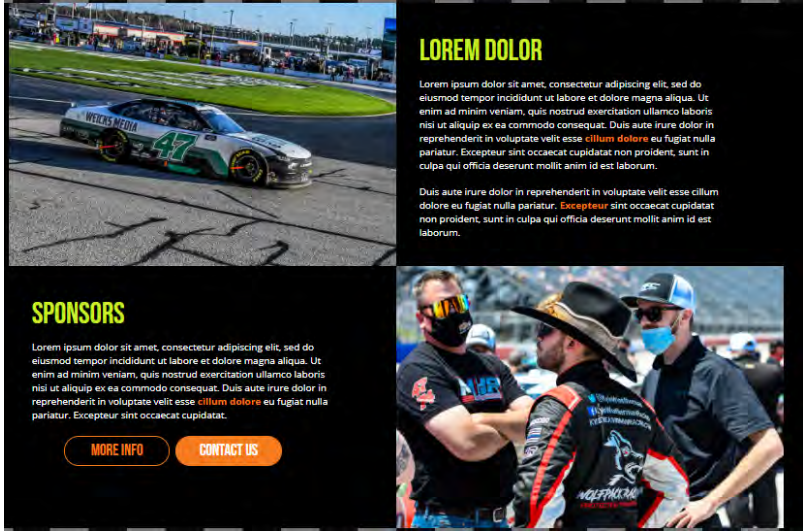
WEICKS MEDIA

47

LOREM DOLOR

Lorem ipsum dolor sit amet, consectetur adipiscing elit, sed do eiusmod tempor incididunt ut labore et dolore magna aliqua. Ut enim ad minim veniam, quis nostrud exercitation ullamco laboris nisi ut aliquip ex ea commodo consequat. Duis aute irure dolor in reprehenderit in voluptate velit esse cillum dolore eu fugiat nulla pariatur. Excepteur sint occaecat cupidatat non proident, sunt in culpa qui officia deserunt mollit anim id est laborum.

Duis aute irure dolor in reprehenderit in voluptate velit esse cillum dolore eu fugiat nulla pariatur. Excepteur sint occaecat cupidatat non proident, sunt in culpa qui officia deserunt mollit anim id est laborum.

SPONSORS

Lorem ipsum dolor sit amet, consectetur adipiscing elit, sed do eiusmod tempor incididunt ut labore et dolore magna aliqua. Ut enim ad minim veniam, quis nostrud exercitation ullamco laboris nisi ut aliquip ex ea commodo consequat. Duis aute irure dolor in reprehenderit in voluptate velit esse cillum dolore eu fugiat nulla pariatur. Excepteur sint occaecat cupidatat.

MORE INFO

CONTACT US

WOLFPACK